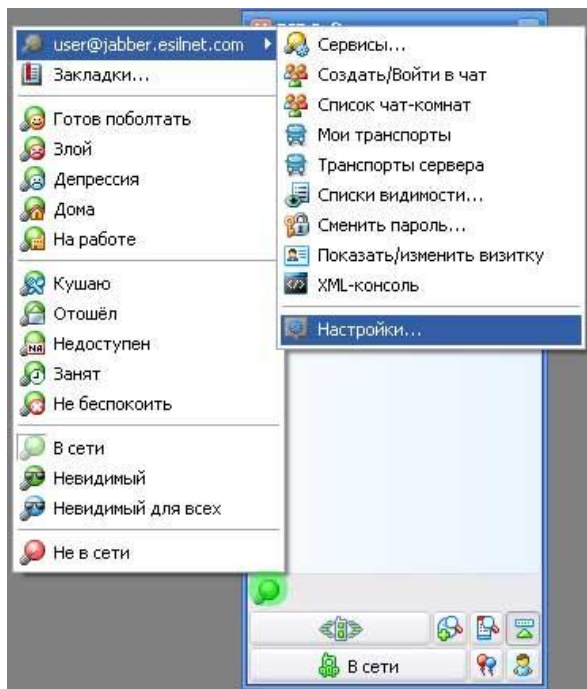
user@jabber.esilnet.com
Закладки...
Готов поболтать
Злой
Депрессия
Дома
На работе
Кушаю
Отошёл
Недоступен
Занят
Не беспокоить
В сети
Невидимый
Невидимый для всех
Не в сети

Сервисы...
Создать/Войти в чат
Список чат-комнат
Мои транспорты
Транспорты сервера
Списки видимости...
Сменить пароль...
Показать/изменить визитку
XML-консоль
Настройки...

В сети